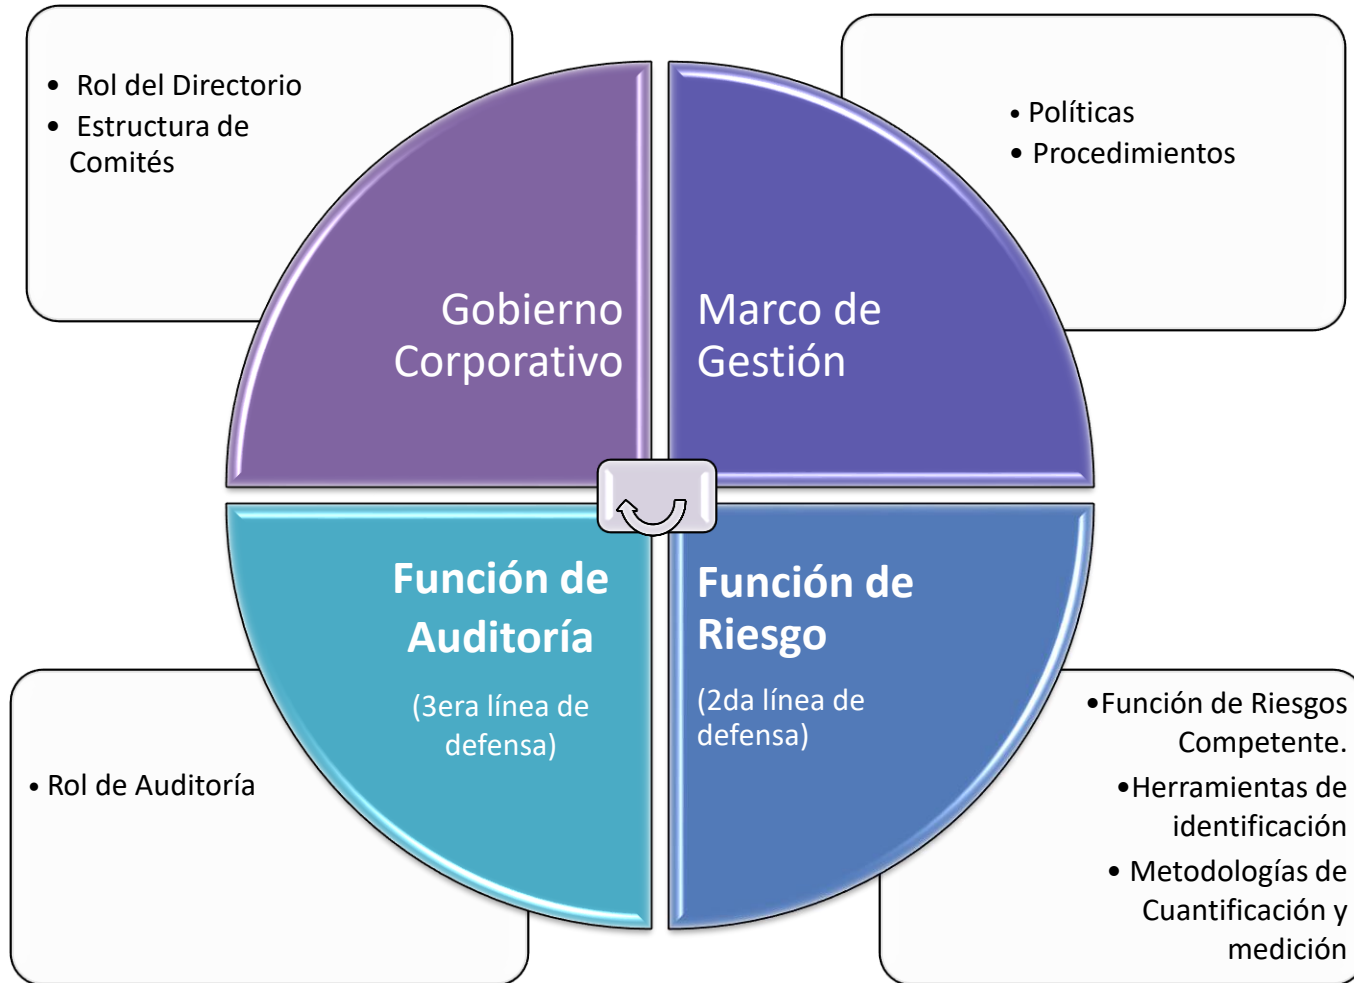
• Rol del Directorio
• Estructura de Comités

• Políticas
• Procedimientos

Gobierno Corporativo

Marco de Gestión

Función de Auditoría
(3era línea de defensa)

Función de Riesgo
(2da línea de defensa)

• Rol de Auditoría

•Función de Riesgos Competente.
•Herramientas de identificación
• Metodologías de Cuantificación y medición